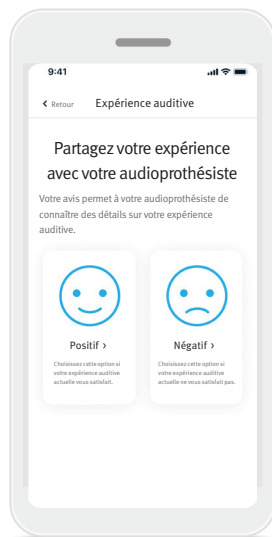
9:41

< Retour Expérience auditive

Partagez votre expérience avec votre audioprothésiste

Votre avis permet à votre audioprothésiste de connaître des détails sur votre expérience auditive.

Positif >

Choisissez cette option si votre expérience auditive actuelle vous satisfait.

Négatif >

Choisissez cette option si votre expérience auditive actuelle ne vous satisfait pas.